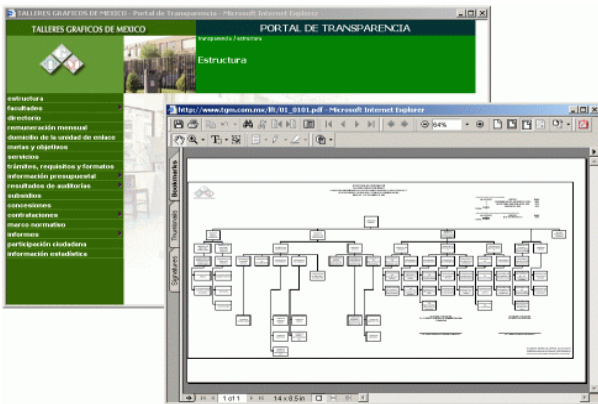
TALLERES GRAFICOS DE MEXICO - Portal de Transparencia - Microsoft Internet Explorer

TALLERES GRAFICOS DE MEXICO

PORTAL DE TRANSPARENCIA

transparencia / estructura

Estructura

estructura
facultades
directorio
remuneración mensual
domicilio de la unidad de enlace
metas y objetivos
servicios
trámites, requisitos y formatos
información presupuestal
resultados de auditorías
subsidios
concesiones
contrataciones
marco normativo
informes
participación ciudadana
información estadística

http://www.tgm.com.mx/III/01_0101.pdf - Microsoft Internet Explorer

64%

Bookmarks

Thumbnails

Signatures

1 of 1

14 x 8.5 in